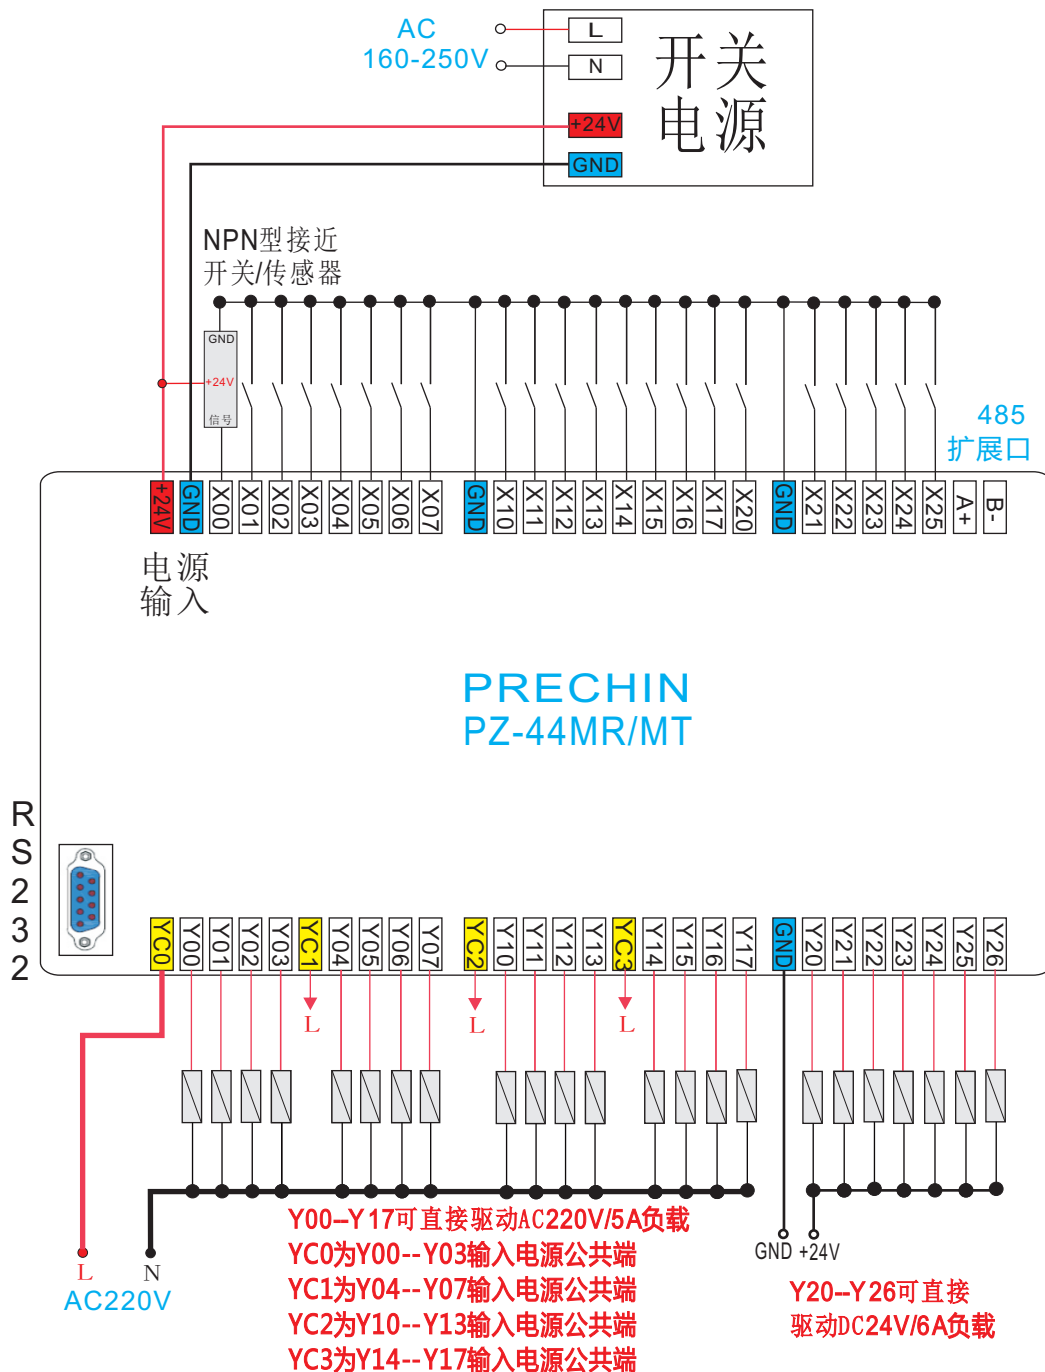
AC
160-250V

L
N
+24V
GND

开关
电源

NPN型接近
开关/传感器

GND
+24V
信号

485
扩展口

+24V GND X00 X01 X02 X03 X04 X05 X06 X07 GND X10 X11 X12 X13 X14 X15 X16 X17 X20 GND X21 X22 X23 X24 X25 A+ B-

电源
输入

PRECHIN
PZ-44MR/MT

RS232

YC0 Y00 Y01 Y02 Y03 YC1 Y04 Y05 Y06 Y07 YC2 Y10 Y11 Y12 Y13 YC3 Y14 Y15 Y16 Y17 GND Y20 Y21 Y22 Y23 Y24 Y25 Y26

L
L
L

Y00--Y17可直接驱动AC220V/5A负载
YC0为Y00--Y03输入电源公共端
YC1为Y04--Y07输入电源公共端
YC2为Y10--Y13输入电源公共端
YC3为Y14--Y17输入电源公共端

L
N
AC220V

GND +24V

Y20--Y26可直接
驱动DC24V/6A负载